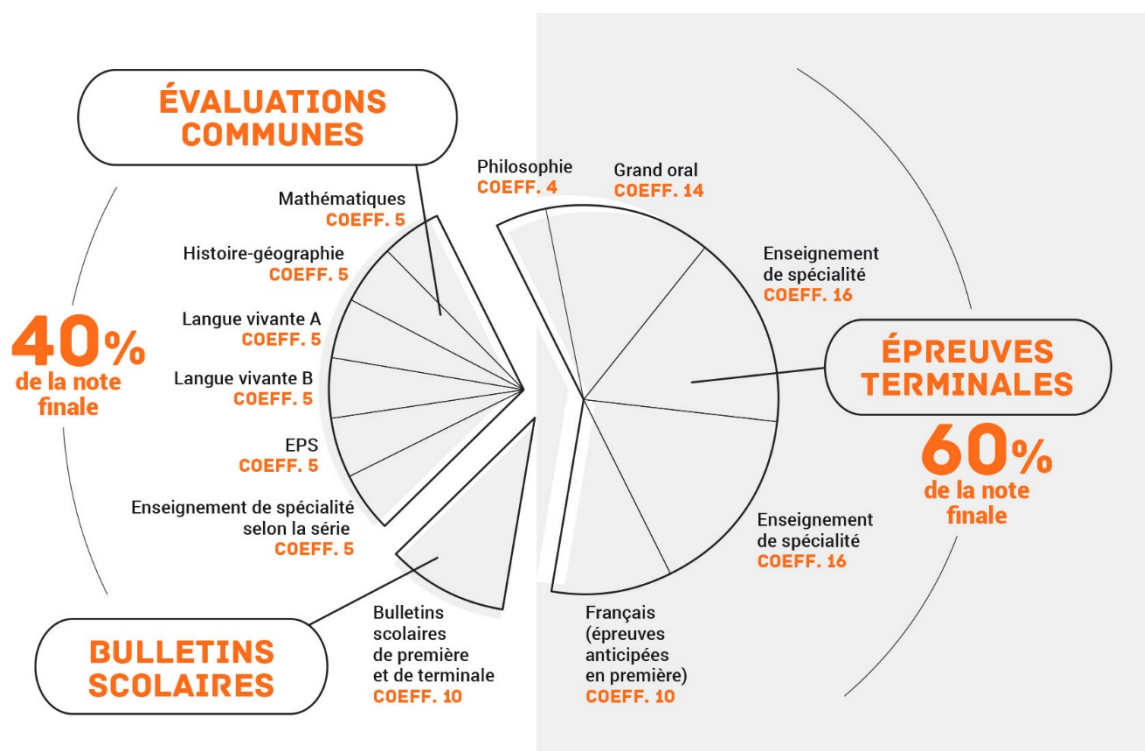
ÉVALUATIONS COMMUNES

40% de la note finale

Mathématiques COEFF. 5

Histoire-géographie COEFF. 5

Langue vivante A COEFF. 5

Langue vivante B COEFF. 5

EPS COEFF. 5

Enseignement de spécialité selon la série COEFF. 5

BULLETINS SCOLAIRES

Bulletins scolaires de première et de terminale COEFF. 10

Philosophie COEFF. 4

Grand oral COEFF. 14

Enseignement de spécialité COEFF. 16

ÉPREUVES TERMINALES

60% de la note finale

Enseignement de spécialité COEFF. 16

Français (épreuves anticipées en première) COEFF. 10